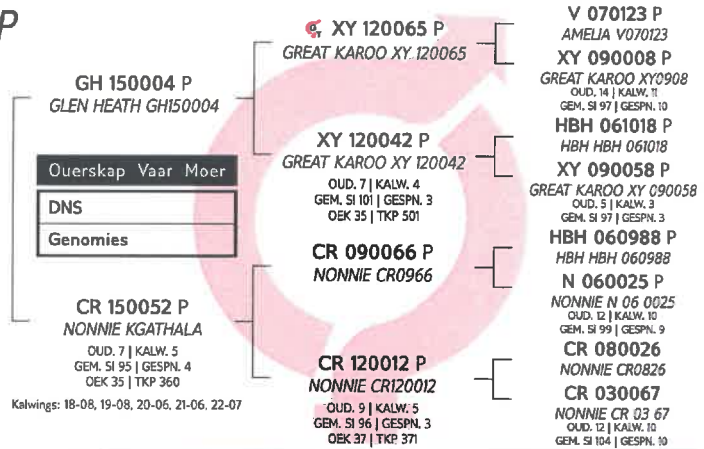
P

GH 150004 P
GLEN HEATH GH150004

Ouerskap Vaar Moer
DNS
Genomies

CR 150052 P
NONNIE KGATHALA
OUD. 7 | KALW. 5
GEM. SI 95 | GESPN. 4
OEK 35 | TKP 360

Kalwings: 18-08, 19-08, 20-06, 21-06, 22-07

XY 120065 P
GREAT KAROO XY 120065

XY 120042 P
GREAT KAROO XY 120042
OUD. 7 | KALW. 4
GEM. SI 101 | GESPN. 3
OEK 35 | TKP 501

CR 090066 P
NONNIE CR0966

CR 120012 P
NONNIE CR120012
OUD. 9 | KALW. 5
GEM. SI 96 | GESPN. 3
OEK 37 | TKP 371

V 070123 P
AMELIA V070123

XY 090008 P
GREAT KAROO XY0908
OUD. 14 | KALW. 11
GEM. SI 97 | GESPN. 10

HBH 061018 P
HBH HBH 061018

XY 090058 P
GREAT KAROO XY 090058
OUD. 5 | KALW. 3
GEM. SI 97 | GESPN. 3

HBH 060988 P
HBH HBH 060988

N 060025 P
NONNIE N 06 0025
OUD. 12 | KALW. 10
GEM. SI 99 | GESPN. 9

CR 080026
NONNIE CR0826

CR 030067
NONNIE CR 03 67
OUD. 12 | KALW. 10
GEM. SI 104 | GESPN. 10